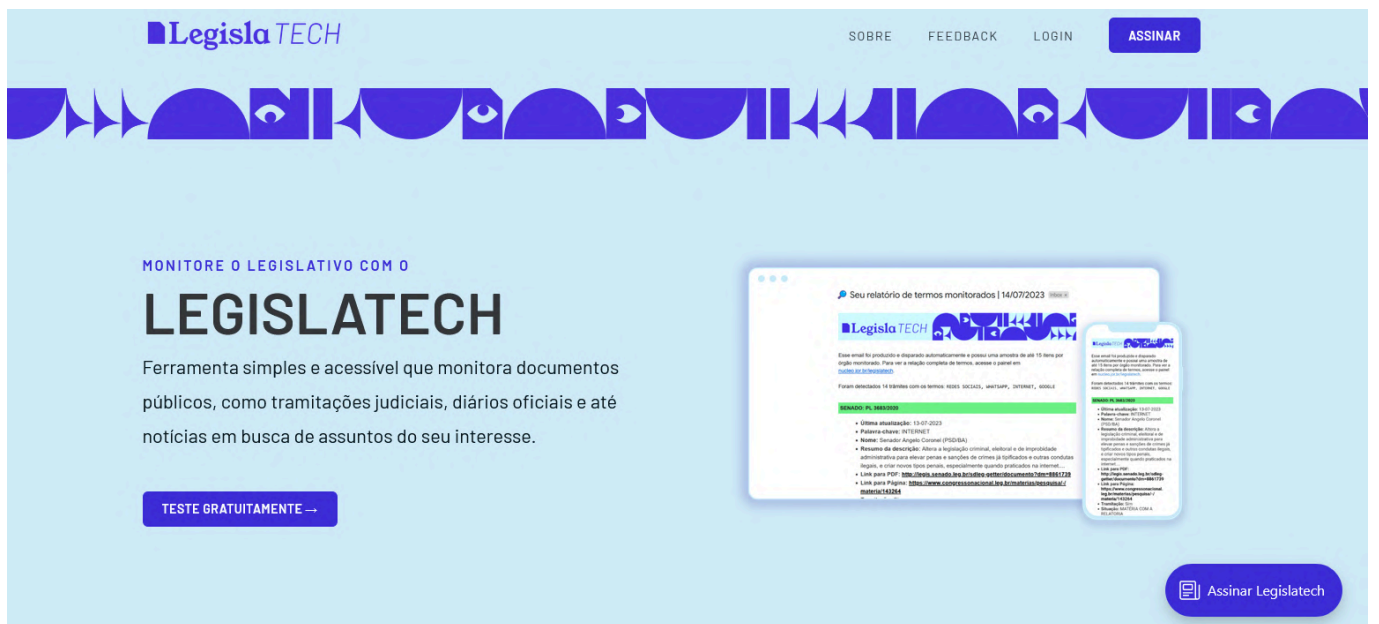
Legisla TECH

SOBRE FEEDBACK LOGIN ASSINAR

MONITORE O LEGISLATIVO COM O

LEGISLATECH

Ferramenta simples e acessível que monitora documentos públicos, como tramitações judiciais, diários oficiais e até notícias em busca de assuntos do seu interesse.

TESTE GRATUITAMENTE →

Seu relatório de termos monitorados | 14/07/2023 Inbox

Legisla TECH

Esse email foi produzido e disparado automaticamente e possui uma amostra de até 15 itens por órgão monitorado. Para ver a relação completa de termos, acesse o painel em nucleo.jor.br/legislatech

Foram detectados 14 trâmites com os termos: REDES SOCIAIS, WHATSAPP, INTERNET, GOOGLE

SENADO: PL 3663/2020

- Última atualização: 13-07-2023
- Palavra-chave: INTERNET
- Nome: Senador Angelo Coronel (PSD/BA)
- Resumo da descrição: Altera a legislação criminal, eleitoral e de improbidade administrativa para elevar penas e sanções de crimes já tipificados e outras condutas ilegais, e criar novos tipos penais, especialmente quando praticados na internet...
- Link para PDF: http://legis.senado.leg.br/sdleg-getter/documento?dm=8861739
- Link para Página: https://www.congressonacional.leg.br/materias/pesquisa/-/materia/143264

Assinar Legislatech